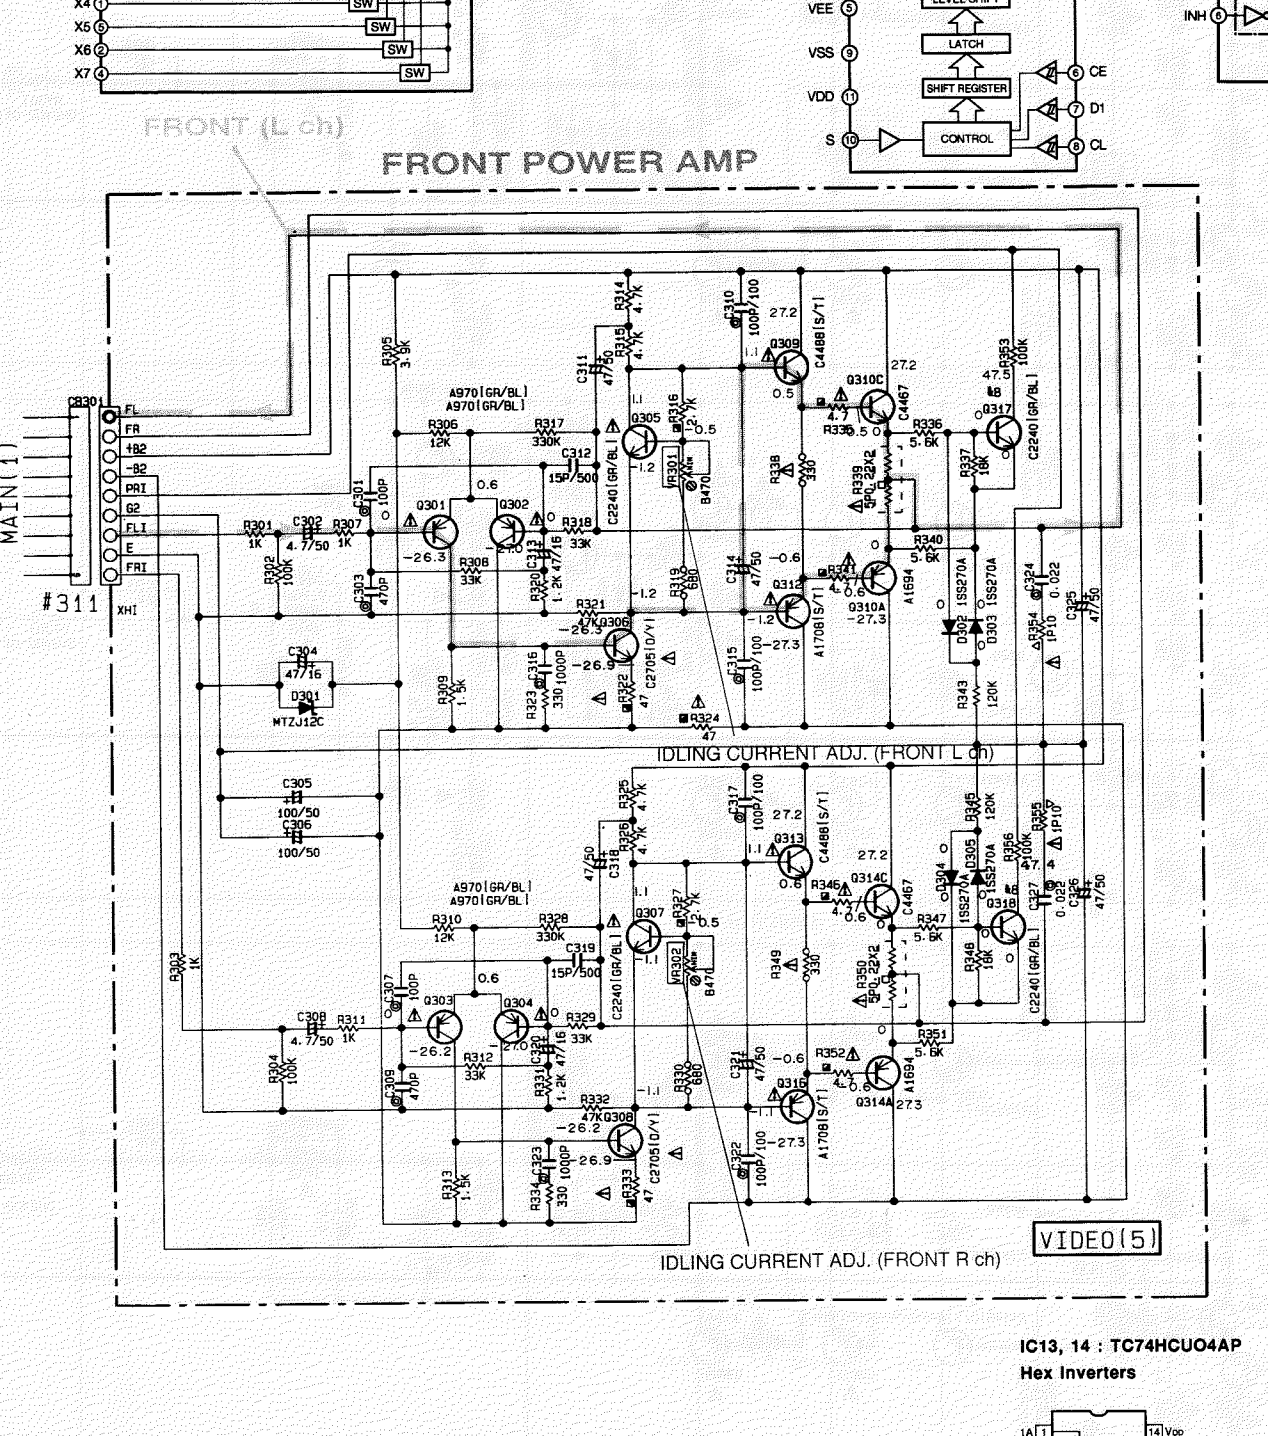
X4 ①
X5 ⑤
X6 ②
X7 ④
SW
SW
SW
SW

VEE ⑤
VSS ⑨
VDD ⑪
S ⑩
LATCH
SHIFT REGISTER
CONTROL
⑥ CE
⑦ D1
⑧ CL
INH ⑥

FRONT (L ch)

FRONT POWER AMP

CB301
FL
FR
+B2
-B2
PRI
G2
FLI
E
FRI
MAIN(1)
#311
XHI

R305 3.9K
A970[GR/BL]
A970[GR/BL]
R306 12K
R317 330K
C311 47/50
R314 4.7K
R315 4.7K
Q305
R316 12K
0.5
VR301 B470
C310 100P/100
27.2
Q309
C4488[S/T]
1.1
0.5
Q310C
27.2
C4467
R335 4.7
0.5
R336 5.6K
R338 330
R339 5POL22K2
R337 18K
R353 100K
47.5
Q317
C2240[GR/BL]
C312 15P/500
C2240[GR/BL]
-1.2
C301 100P
0.6
Q301
Q302
R301 1K
C302 4.7/50
R307 1K
-26.3
R308 33K
-27.0
C313 47/16
R320 1.2K
R318 33K
R302 100K
C303 470P
R321 47K
Q306
-26.3
-1.2
R319 680
C314 47/50
-0.6
Q312
-1.2
-27.3
A1708[S/T]
R341 4.7
0.6
Q310A
-27.3
A1694
R340 5.6K
D302 1SS270A
D303 1SS270A
C324 0.022
C325 47/50
R354 1P10
C304 47/16
D301 MTZJ12C
R309 1.5K
R323 330
C316 1000P
-26.9
C2705[O/Y]
R322 47
R324 47
C315 100P/100
R343 120K
IDLING CURRENT ADJ. (FRONT L ch)

C305 100/50
C306 100/50
R325 4.7K
R326 4.7K
C318 47/50
C317 100P/100
27.2
Q313
C4488[S/T]
1.1
0.6
R346 4.7
0.6
Q314C
27.2
C4467
R345 120K
D304 1SS270A
D305 1SS270A
R356 100K
R355 1P10
47.4
Q318
C327 0.022
C326 47/50
A970[GR/BL]
A970[GR/BL]
R310 12K
R328 330K
Q307
R327 12K
0.5
C319 15P/500
C2240[GR/BL]
-1.1
VR302 B470
R349 330
R350 5POL22K2
R347 5.6K
R348 18K
C2240[GR/BL]
R303 1K
C307 100P
0.6
Q303
Q304
C308 4.7/50
R311 1K
-26.2
-27.0
R312 33K
C320 47/16
R331 1.2K
R329 33K
R304 100K
C309 470P
R330 680
C321 47/50
-0.6
R352 4.7
0.6
Q314A 27.3
A1694
R351 5.6K
-1.1
Q316
A1708[S/T]
R332 47K
Q308
-26.2
-1.1
-27.3
R313 1.5K
R334 330
C323 1000P
26.9
C2705[O/Y]
R333 47
C322 100P/100
IDLING CURRENT ADJ. (FRONT R ch)
VIDEO(5)

IC13, 14 : TC74HCUO4AP
Hex Inverters
1A 1
14 VDD